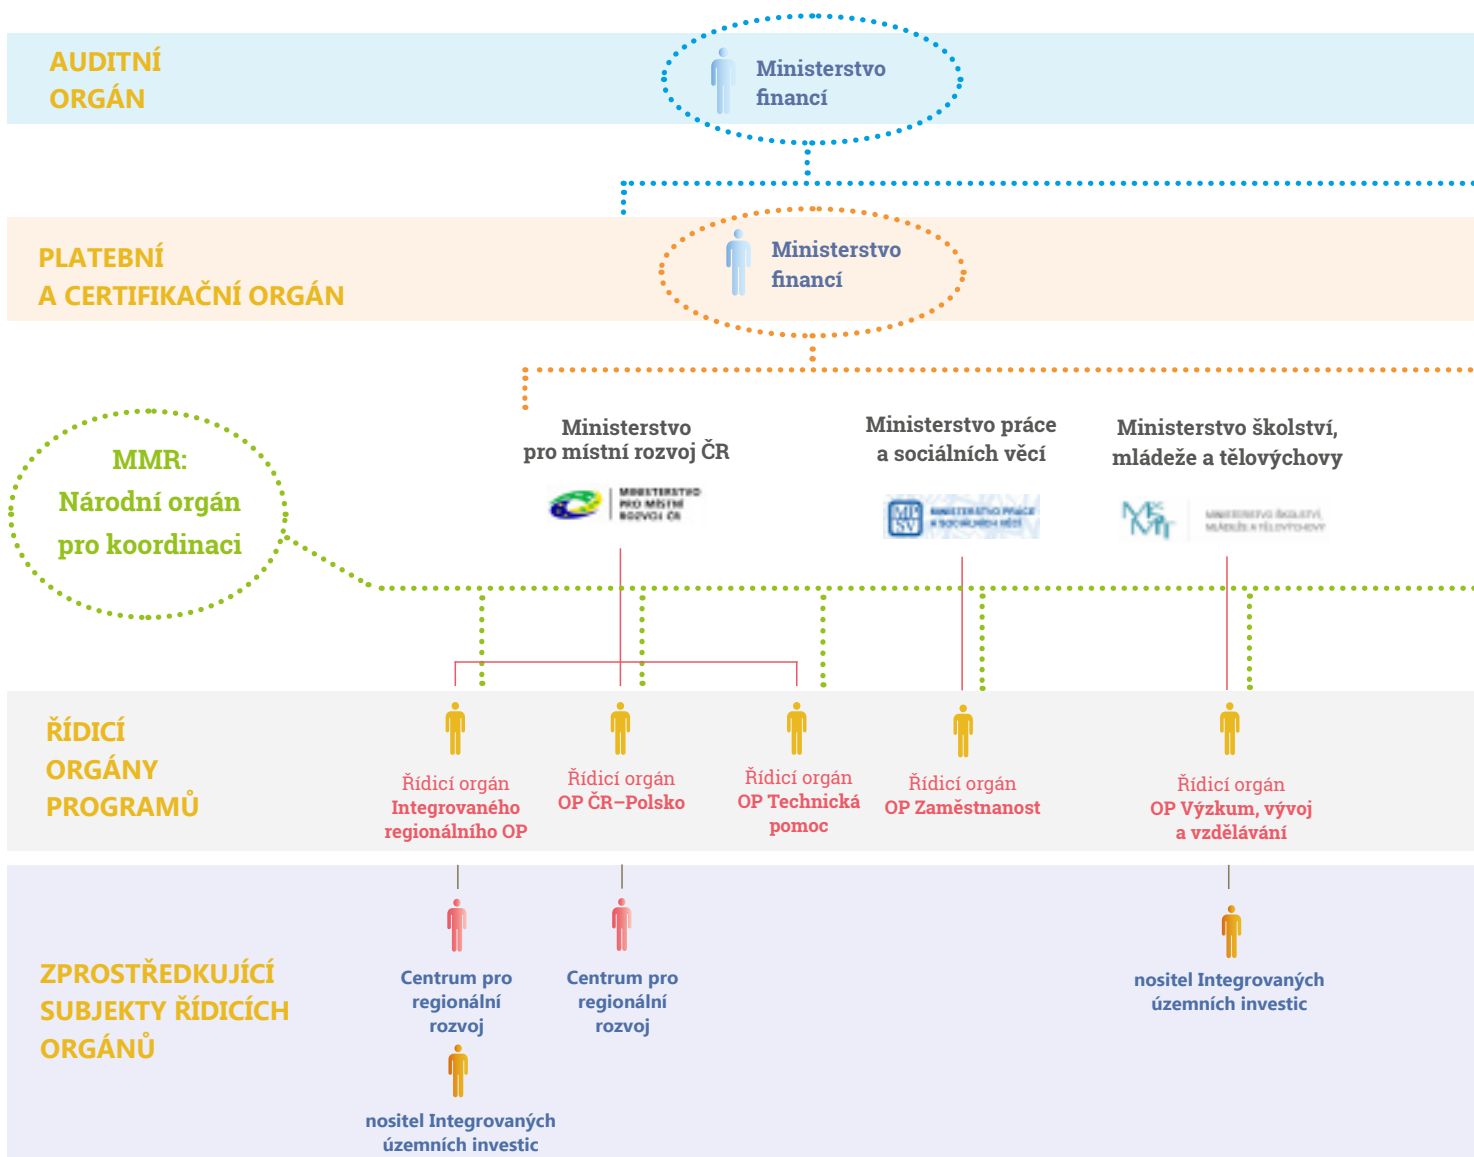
AUDITNÍ ORGÁN

Ministerstvo financí

PLATEBNÍ A CERTIFIKAČNÍ ORGÁN

Ministerstvo financí

MMR: Národní orgán pro koordinaci

Ministerstvo pro místní rozvoj ČR

MINISTERSTVO PRO MÍSTNÍ ROZVOJ ČR

Ministerstvo práce a sociálních věcí

MPSV MINISTERSTVO PRÁCE A SOCIÁLNÍCH VĚCÍ

Ministerstvo školství, mládeže a tělovýchovy

MŠMT MINISTERSTVO ŠKOLSTVÍ, MLÁDEŽE A TĚLOVÝCHOVY

ŘÍDICÍ ORGÁNY PROGRAMŮ

Řídicí orgán Integrovaného regionálního OP

Řídicí orgán OP ČR–Polsko

Řídicí orgán OP Technická pomoc

Řídicí orgán OP Zaměstnanost

Řídicí orgán OP Výzkum, vývoj a vzdělávání

ZPROSTŘEDKUJÍCÍ SUBJEKTY ŘÍDICÍCH ORGÁNŮ

Centrum pro regionální rozvoj

nositel Integrovaných územních investic

Centrum pro regionální rozvoj

nositel Integrovaných územních investic